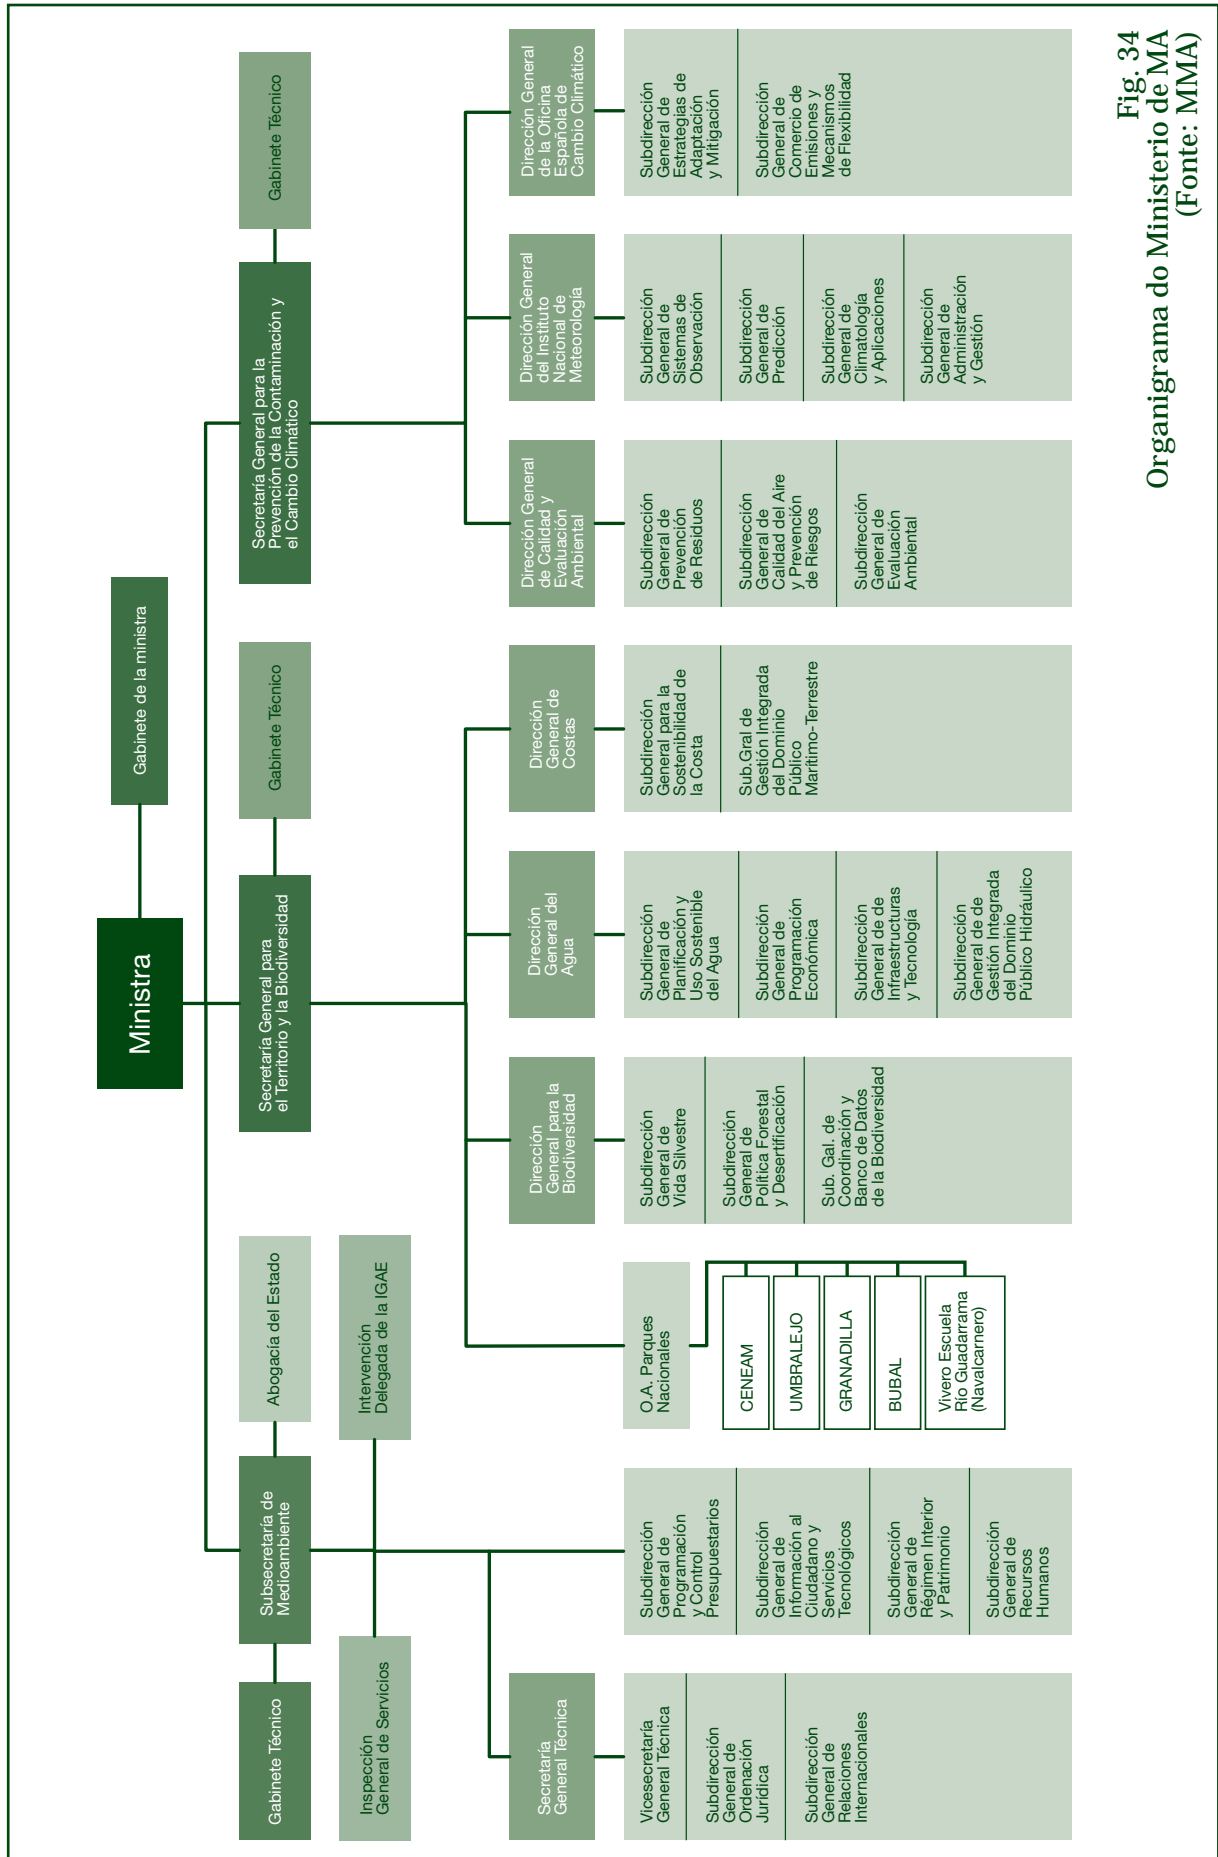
Fig. 34
Organigrama do Ministerio de MA
(Fonte: MMA)

Ministra

Gabinete de la ministra

Secretaría General para la Prevención de la Contaminación y el Cambio Climático

Gabinete Técnico

Dirección General de la Oficina Española de Cambio Climático

Subdirección General de Estrategias de Adaptación y Mitigación

Subdirección General de Comercio de Emisiones y Mecanismos de Flexibilidad

Dirección General del Instituto Nacional de Meteorología

Subdirección General de Sistemas de Observación

Subdirección General de Predicción

Subdirección General de Climatología y Aplicaciones

Subdirección General de Administración y Gestión

Dirección General de Calidad y Evaluación Ambiental

Subdirección General de Prevención de Residuos

Subdirección General de Calidad del Aire y Prevención de Riesgos

Subdirección General de Evaluación Ambiental

Secretaría General para el Territorio y la Biodiversidad

Gabinete Técnico

Dirección General de Costas

Subdirección General para la Sostenibilidad de la Costa

Sub.Gral de Gestión Integrada del Dominio Público Marítimo-Terrestre

Dirección General del Agua

Subdirección General de Planificación y Uso Sostenible del Agua

Subdirección General de Programación Económica

Subdirección General de de Infraestructuras y Tecnología

Subdirección General de de Gestión Integrada del Dominio Público Hidráulico

Dirección General para la Biodiversidad

Subdirección General de Vida Silvestre

Subdirección General de Política Forestal y Desertificación

Sub. Gal. de Coordinación y Banco de Datos de la Biodiversidad

O.A. Parques Nacionales

CENEAM

UMBRALEJO

GRANADILLA

BUBAL

Vivero Escuela Río Guadarrama (Navalcarnero)

Abogacía del Estado

Intervención Delegada de la IGAE

Subsecretaría de Medioambiente

Gabinete Técnico

Inspección General de Servicios

Subdirección General de Programación y Control Presupuestarios

Subdirección General de Información al Ciudadano y Servicios Tecnológicos

Subdirección General de Régimen Interior y Patrimonio

Subdirección General de Recursos Humanos

Secretaría General Técnica

Vicesecretaría General Técnica

Subdirección General de Ordenación Jurídica

Subdirección General de Relaciones Internacionales